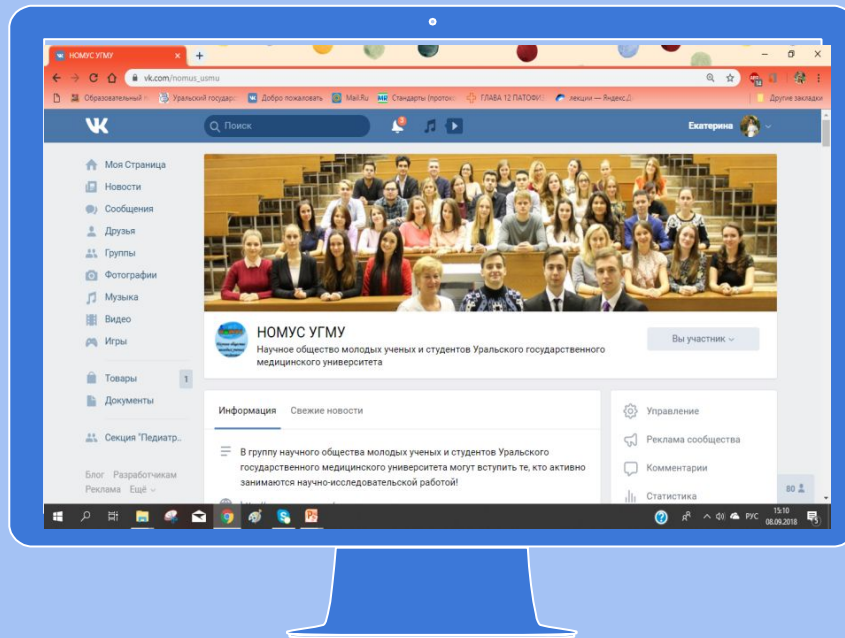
НОМУС УГМУ ×
vk.com/nomus_usmu
Образовательный | Уральский государс | Добро пожаловать | Mail.Ru | Стандарты (протоко | ГЛАВА 12 ПАТОФИ | лекции — Яндекс.Д | Другие закладки

Поиск
Екатерина

Моя Страница
Новости
Сообщения
Друзья
Группы
Фотографии
Музыка
Видео
Игры
Товары 1
Документы
Секция "Педиатр..
Блог Разработчикам
Реклама Ещё

НОМУС УГМУ
Научное общество молодых ученых и студентов Уральского государственного медицинского университета
Вы участник

Информация Свежие новости

В группу научного общества молодых ученых и студентов Уральского государственного медицинского университета могут вступить те, кто активно занимаются научно-исследовательской работой!

Управление
Реклама сообщества
Комментарии
Статистика
80

РУС 15:10 08.09.2018